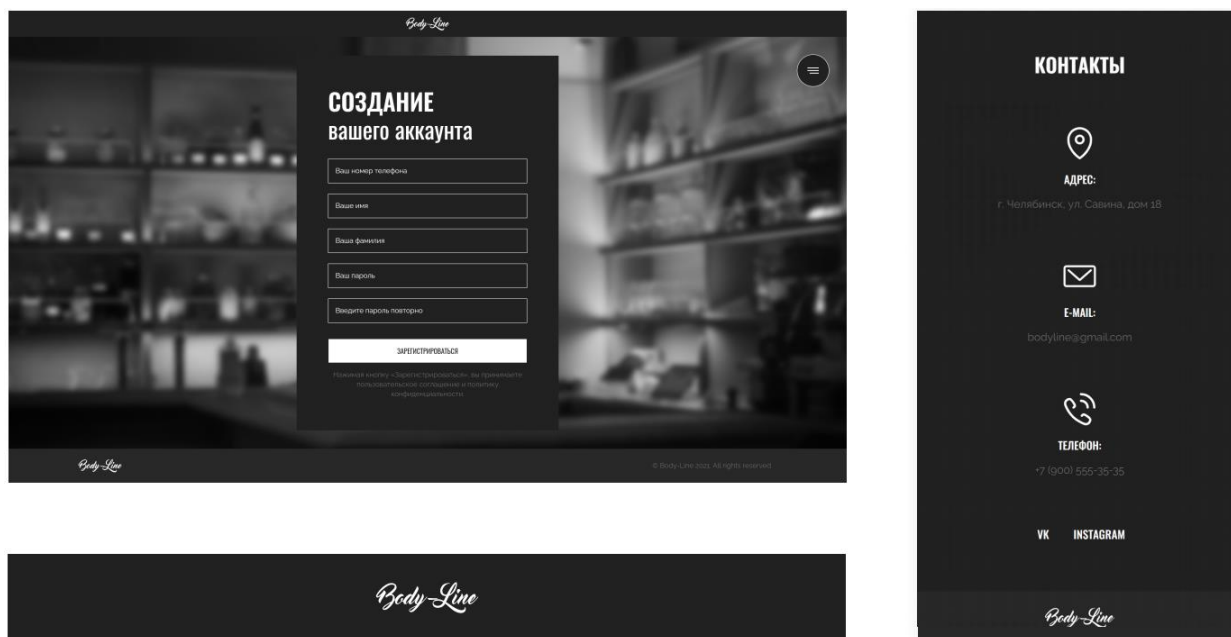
Body Line

СОЗДАНИЕ
вашего аккаунта

Ваш номер телефона

Ваше имя

Ваша фамилия

Ваш пароль

Введите пароль повторно

ЗАРЕГИСТРИРОВАТЬСЯ

Нажимая кнопку «Зарегистрироваться», вы принимаете пользовательское соглашение и политику конфиденциальности

Body Line

© Body Line 2021. All rights reserved

Body Line

КОНТАКТЫ

АДРЕС:
г. Челябинск, ул. Савина, дом 18

E-MAIL:
bodyline@gmail.com

ТЕЛЕФОН:
+7 (900) 555-35-35

VK INSTAGRAM

Body Line